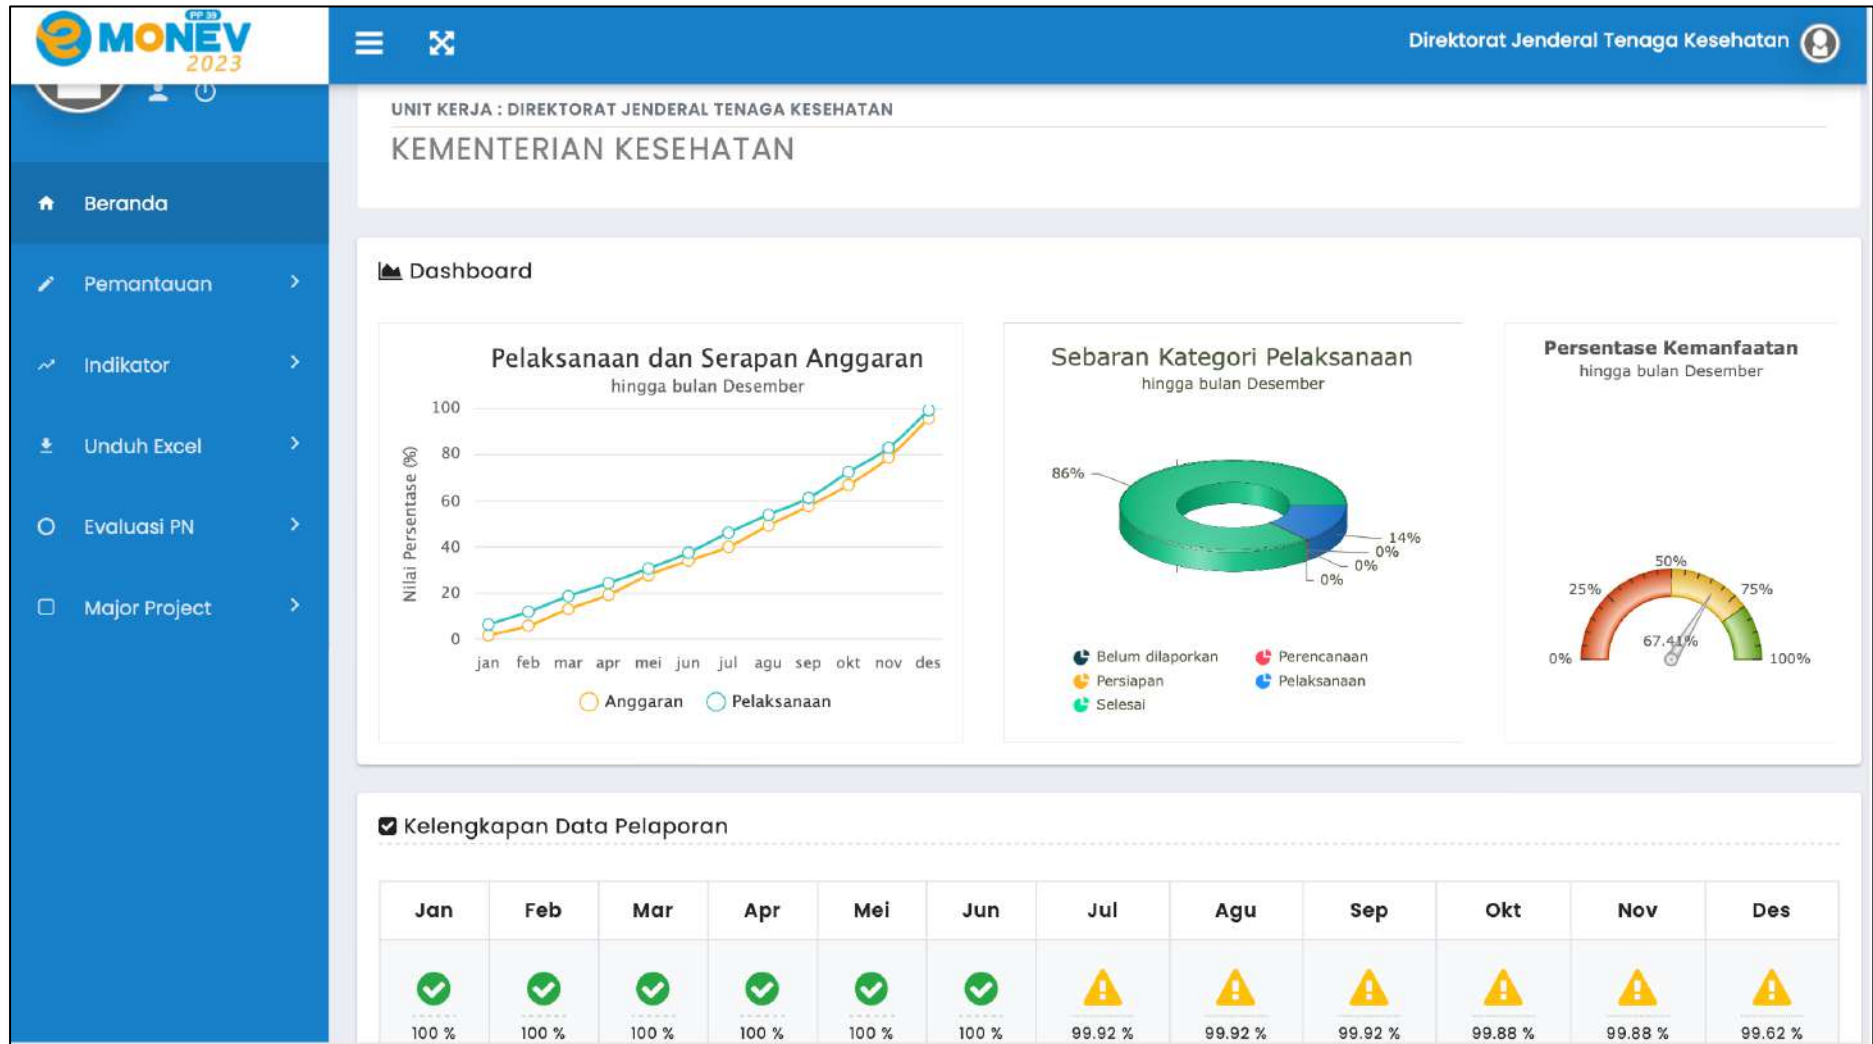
e MONEV PP 39 2023

Direktorat Jenderal Tenaga Kesehatan

Beranda

Pemantauan

Indikator

Unduh Excel

Evaluasi PN

Major Project

UNIT KERJA : DIREKTORAT JENDERAL TENAGA KESEHATAN

KEMENTERIAN KESEHATAN

Dashboard

Pelaksanaan dan Serapan Anggaran
hingga bulan Desember

Nilai Persentase (%)

100
80
60
40
20
0

jan feb mar apr mei jun jul agu sep okt nov des

Anggaran Pelaksanaan

Sebaran Kategori Pelaksanaan
hingga bulan Desember

86%
14%
0%
0%
0%

Belum dilaporkan
Perencanaan
Persiapan
Pelaksanaan
Selesai

Persentase Kemanfaatan
hingga bulan Desember

0%
25%
50%
75%
100%
67.41%

Kelengkapan Data Pelaporan

| Jan | Feb | Mar | Apr | Mei | Jun | Jul | Agu | Sep | Okt | Nov | Des |
|---|---|---|---|---|---|---|---|---|---|---|---|
| 100 % | 100 % | 100 % | 100 % | 100 % | 100 % | 99.92 % | 99.92 % | 99.92 % | 99.88 % | 99.88 % | 99.62 % |